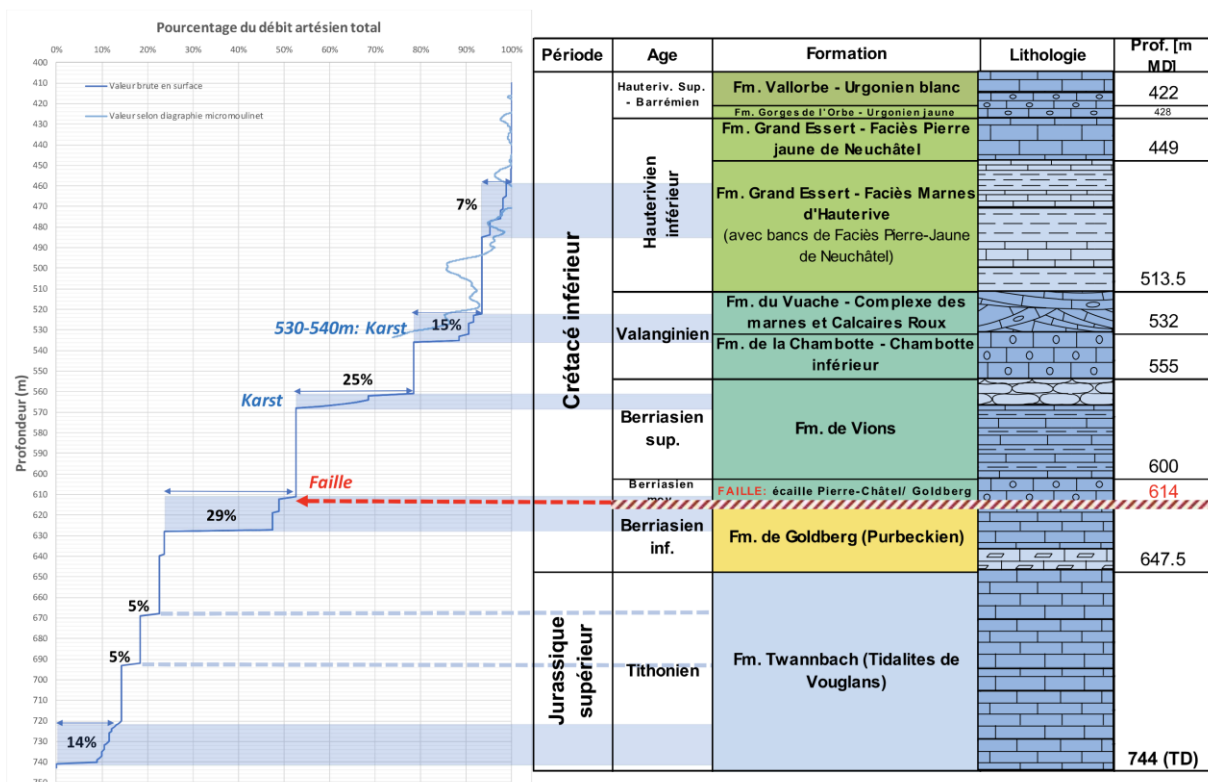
Pourcentage du débit artésien total

0% 10% 20% 30% 40% 50% 60% 70% 80% 90% 100%

Valeur brute en surface
Valeur selon diagraphie micromoulinet

Profondeur (m)

400 410 420 430 440 450 460 470 480 490 500 510 520 530 540 550 560 570 580 590 600 610 620 630 640 650 660 670 680 690 700 710 720 730 740

7%
530-540m: Karst
15%
25%
Karst
Faille
29%
5%
5%
14%

| Période | Age | Formation | Lithologie | Prof. [m MD] |
|---|---|---|---|---|
| Crétacé inférieur | Hauteriv. Sup. - Barrémien | Fm. Vallorbe - Urgonien blanc | | 422 |
| | | Fm. Gorges de l'Orbe - Urgonien jaune | | 428 |
| | Hauterivien inférieur | Fm. Grand Essert - Faciès Pierre jaune de Neuchâtel | | 449 |
| | | Fm. Grand Essert - Faciès Marnes d'Hauterive (avec bancs de Faciès Pierre-Jaune de Neuchâtel) | | 513.5 |
| | Valanginien | Fm. du Vuache - Complexe des marnes et Calcaires Roux | | 532 |
| | | Fm. de la Chambotte - Chambotte inférieur | | 555 |
| | Berriasien sup. | Fm. de Vions | | 600 |
| | Berriasien moy. | FAILLE: écaille Pierre-Châtel/ Goldberg | | 614 |
| | Berriasien inf. | Fm. de Goldberg (Purbeckien) | | 647.5 |
| Jurassique supérieur | Tithonien | Fm. Twannbach (Tidalites de Vouglans) | | 744 (TD) |